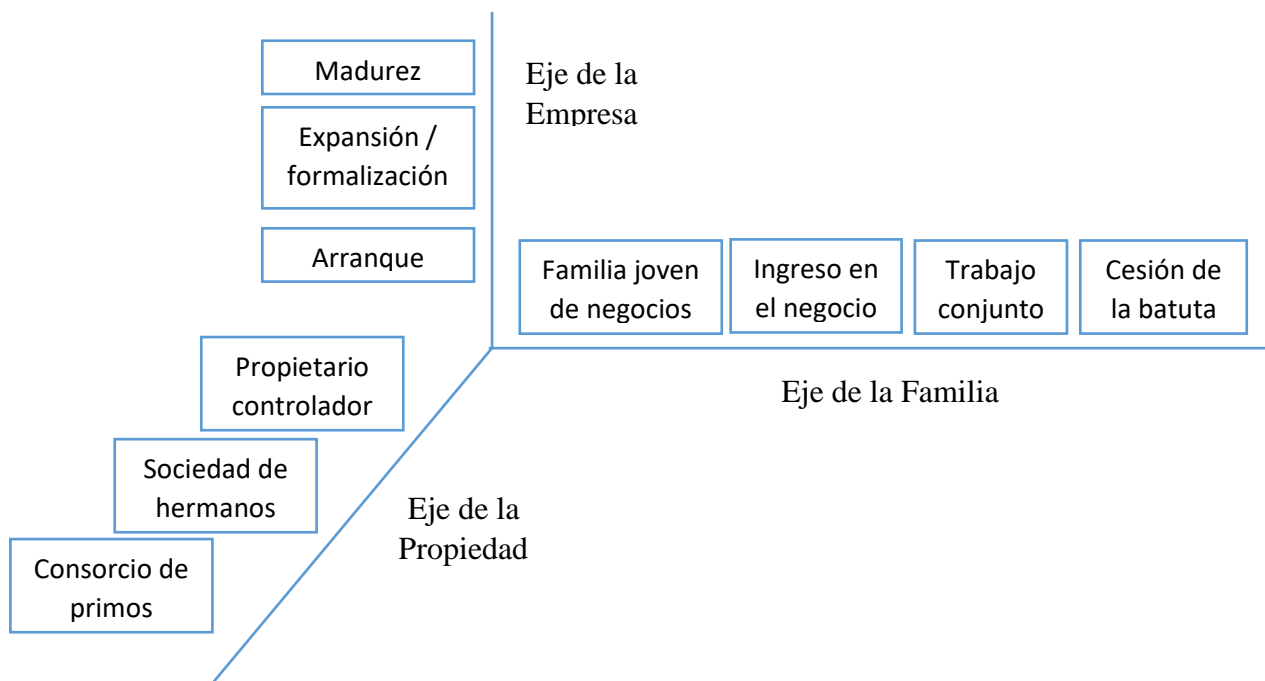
Madurez

Expansión / formalización

Arranque

Eje de la Empresa

Familia joven de negocios

Ingreso en el negocio

Trabajo conjunto

Cesión de la batuta

Eje de la Familia

Propietario controlador

Sociedad de hermanos

Consorcio de primos

Eje de la Propiedad